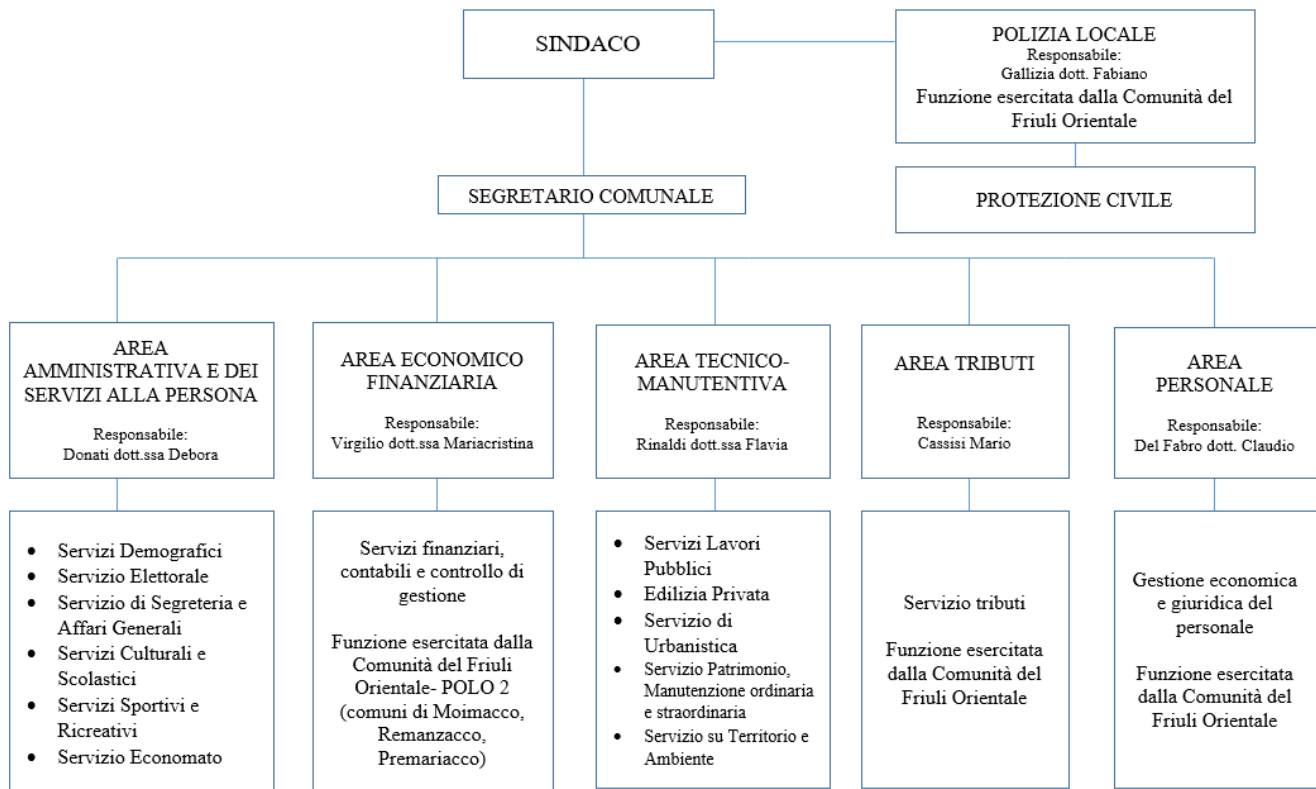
SINDACO

POLIZIA LOCALE
Responsabile:
Gallizia dott. Fabiano
Funzione esercitata dalla Comunità del Friuli Orientale

SEGRETARIO COMUNALE

PROTEZIONE CIVILE

AREA AMMINISTRATIVA E DEI SERVIZI ALLA PERSONA

Responsabile:
Donati dott.ssa Debora

- Servizi Demografici
- Servizio Elettorale
- Servizio di Segreteria e Affari Generali
- Servizi Culturali e Scolastici
- Servizi Sportivi e Ricreativi
- Servizio Economato

AREA ECONOMICO FINANZIARIA

Responsabile:
Virgilio dott.ssa Mariacristina

Servizi finanziari, contabili e controllo di gestione

Funzione esercitata dalla Comunità del Friuli Orientale- POLO 2 (comuni di Moimacco, Remanzacco, Premariacco)

AREA TECNICO-MANUTENTIVA

Responsabile:
Rinaldi dott.ssa Flavia

- Servizi Lavori Pubblici
- Edilizia Privata
- Servizio di Urbanistica
- Servizio Patrimonio, Manutenzione ordinaria e straordinaria
- Servizio su Territorio e Ambiente

AREA TRIBUTI

Responsabile:
Cassisi Mario

Servizio tributi

Funzione esercitata dalla Comunità del Friuli Orientale

AREA PERSONALE

Responsabile:
Del Fabro dott. Claudio

Gestione economica e giuridica del personale

Funzione esercitata dalla Comunità del Friuli Orientale